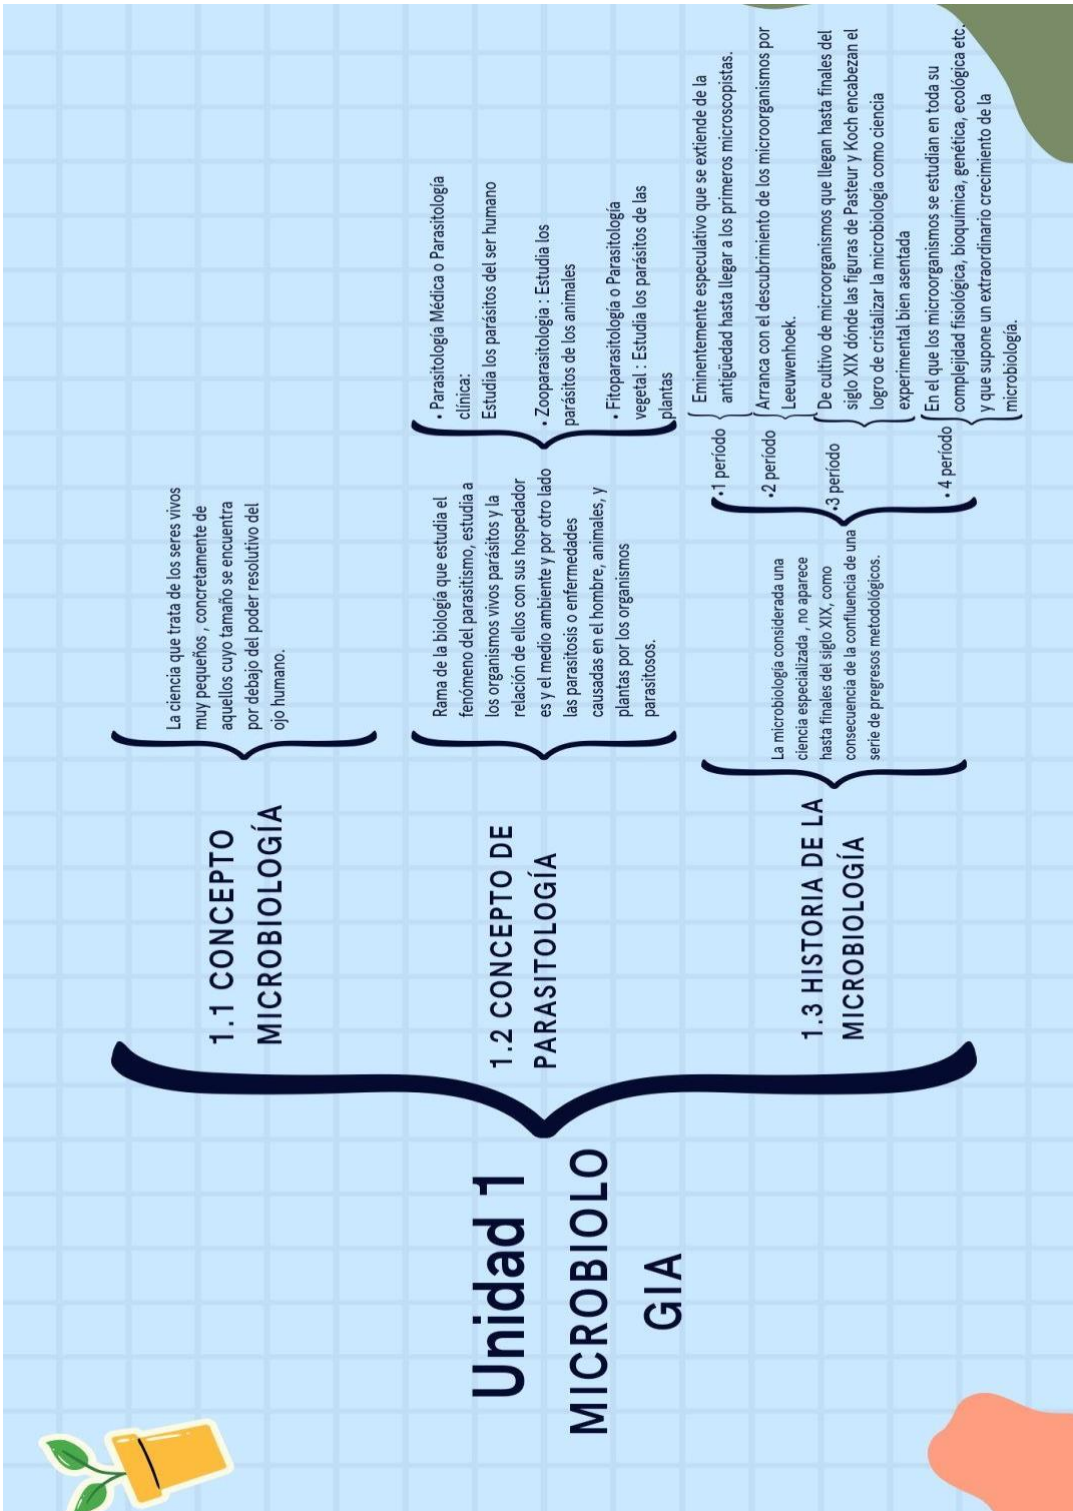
Unidad 1
MICROBIOLO GIA

1.1 CONCEPTO MICROBIOLOGÍA

La ciencia que trata de los seres vivos muy pequeños , concretamente de aquellos cuyo tamaño se encuentra por debajo del poder resolutivo del ojo humano.

1.2 CONCEPTO DE PARASITOLOGÍA

Rama de la biología que estudia el fenómeno del parasitismo, estudia a los organismos vivos parásitos y la relación de ellos con sus hospedador es y el medio ambiente y por otro lado las parasitosis o enfermedades causadas en el hombre, animales, y plantas por los organismos parasitosos.

• Parasitología Médica o Parasitología clínica:
Estudia los parásitos del ser humano

• Zooparasitología : Estudia los parásitos de los animales

• Fitoparasitología o Parasitología vegetal : Estudia los parásitos de las plantas

1.3 HISTORIA DE LA MICROBIOLOGÍA

La microbiología considerada una ciencia especializada , no aparece hasta finales del siglo XIX, como consecuencia de la confluencia de una serie de pregresos metodológicos.

•1 período
Eminentemente especulativo que se extiende de la antigüedad hasta llegar a los primeros microscopistas.

•2 período
Arranca con el descubrimiento de los microorganismos por Leeuwenhoek.

•3 período
De cultivo de microorganismos que llegan hasta finales del siglo XIX dónde las figuras de Pasteur y Koch encabezan el logro de cristalizar la microbiología como ciencia experimental bien asentada

• 4 período
En el que los microorganismos se estudian en toda su complejidad fisiológica, bioquímica, genética, ecológica etc. y que supone un extraordinario crecimiento de la microbiología.